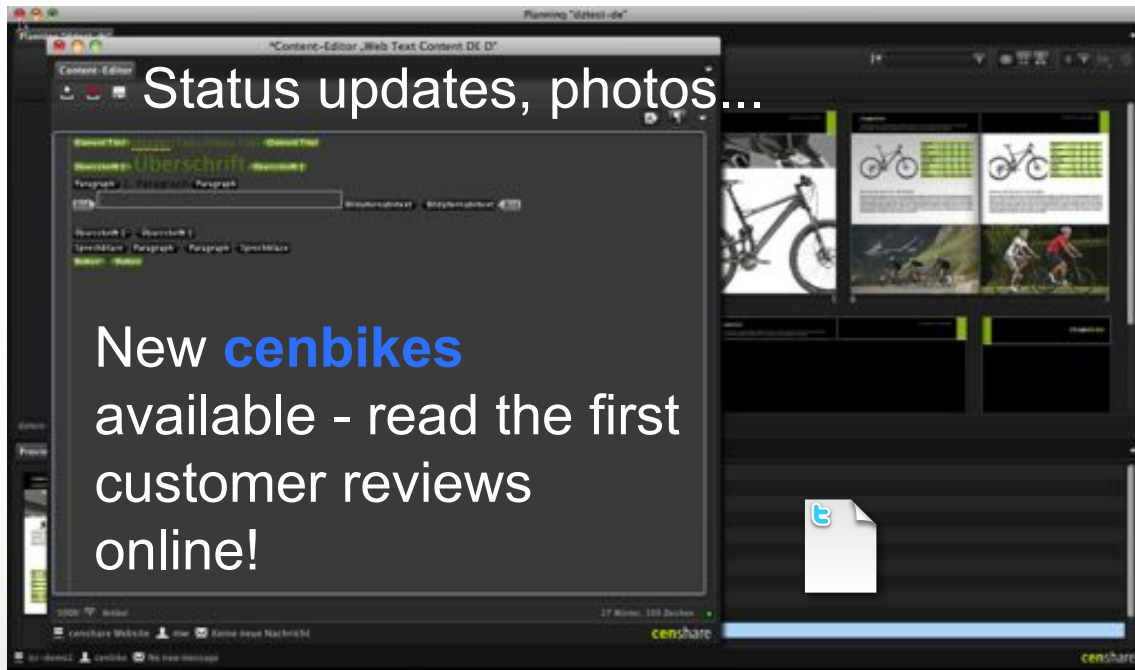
Planning "dztest-de"

"Content-Editor „Web Text Content DE D"

Content-Editor

Status updates, photos...

Überschrift

Paragraph

New cenbikes available - read the first customer reviews online!

censhare Website

Keine neue Nachricht

censhare

censhare